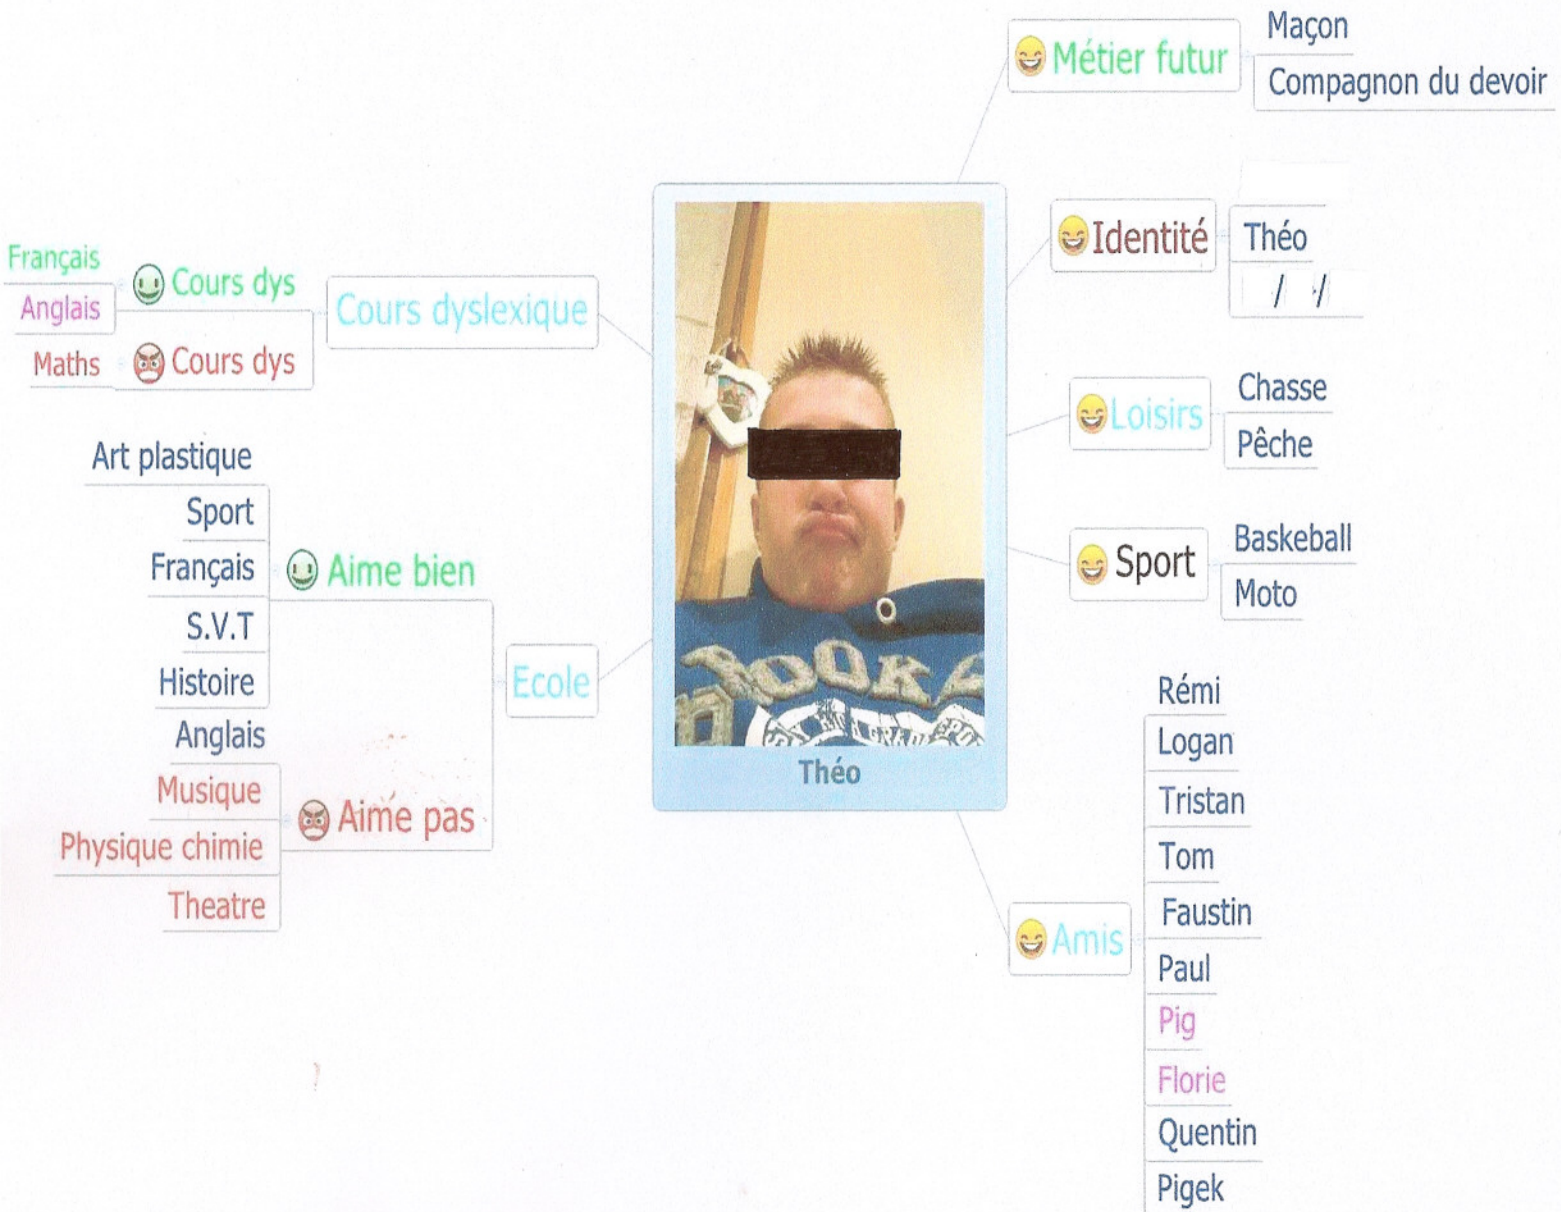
Métier futur
Maçon
Compagnon du devoir

Identité
Théo
/ /

Loisirs
Chasse
Pêche

Sport
Baskeball
Moto

Amis
Rémi
Logan
Tristan
Tom
Faustin
Paul
Pig
Florie
Quentin
Pigek

Théo

Cours dyslexique
Cours dys
Français
Anglais
Cours dys
Maths

Ecole
Aime bien
Art plastique
Sport
Français
S.V.T
Histoire
Anglais
Aime pas
Musique
Physique chimie
Theatre